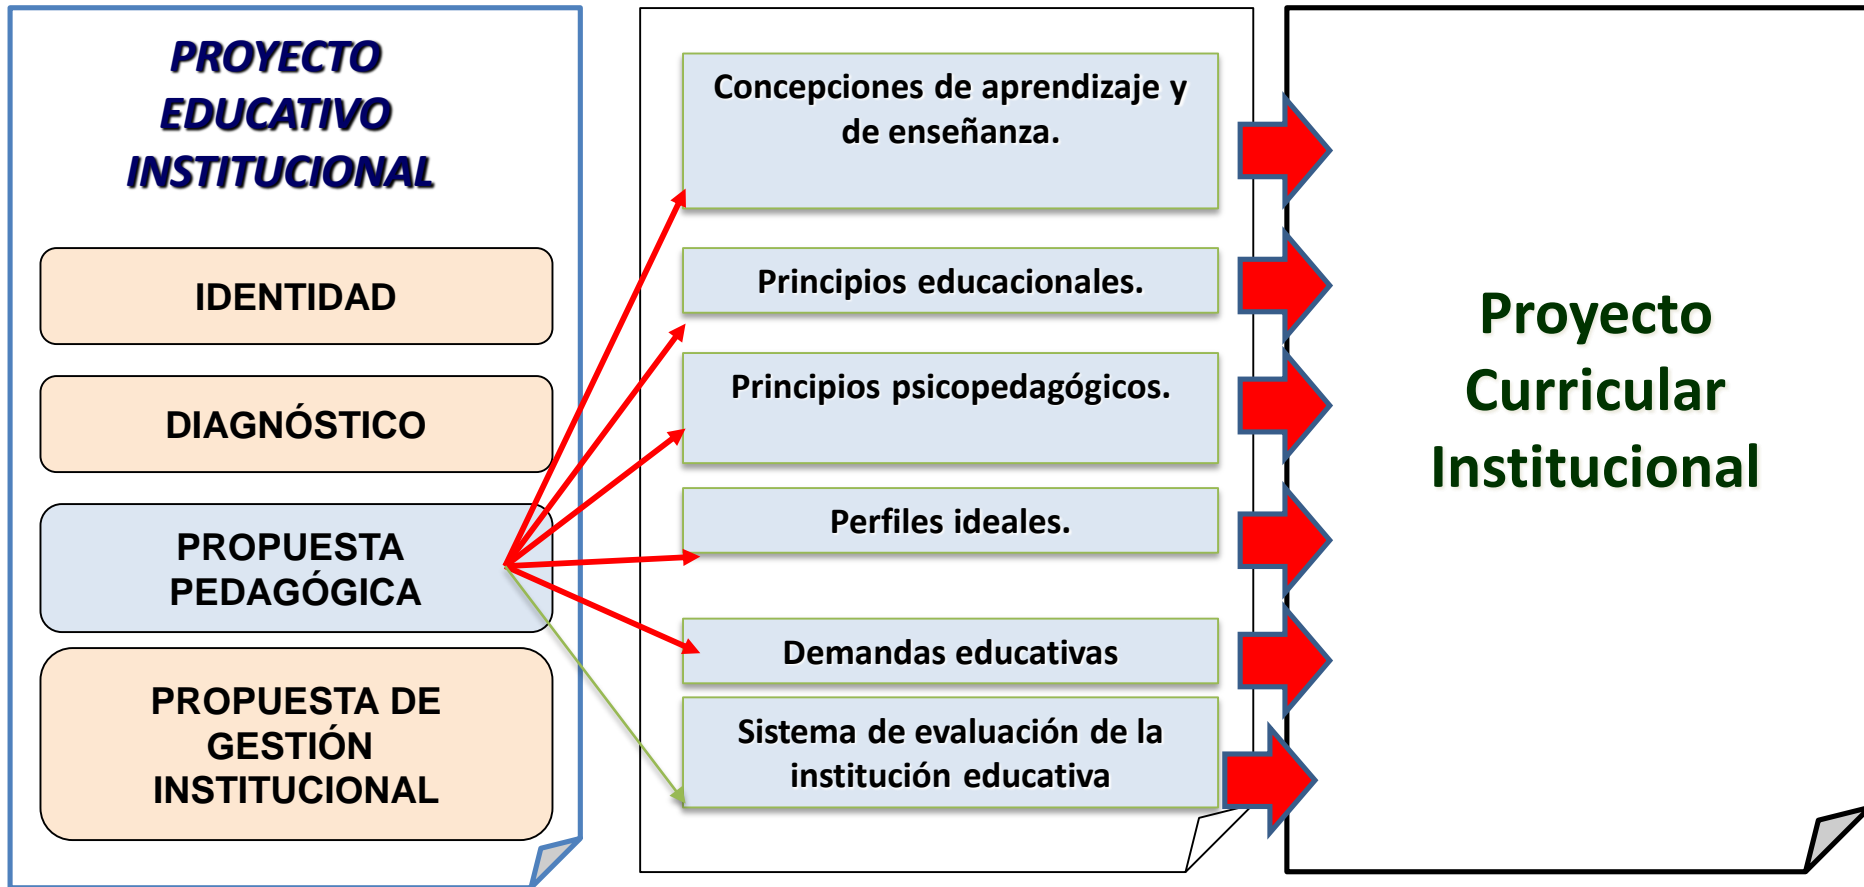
PROYECTO EDUCATIVO INSTITUCIONAL

IDENTIDAD

DIAGNÓSTICO

PROPUESTA PEDAGÓGICA

PROPUESTA DE GESTIÓN INSTITUCIONAL

Concepciones de aprendizaje y de enseñanza.

Principios educacionales.

Principios psicopedagógicos.

Perfiles ideales.

Demandas educativas

Sistema de evaluación de la institución educativa

Proyecto Curricular Institucional